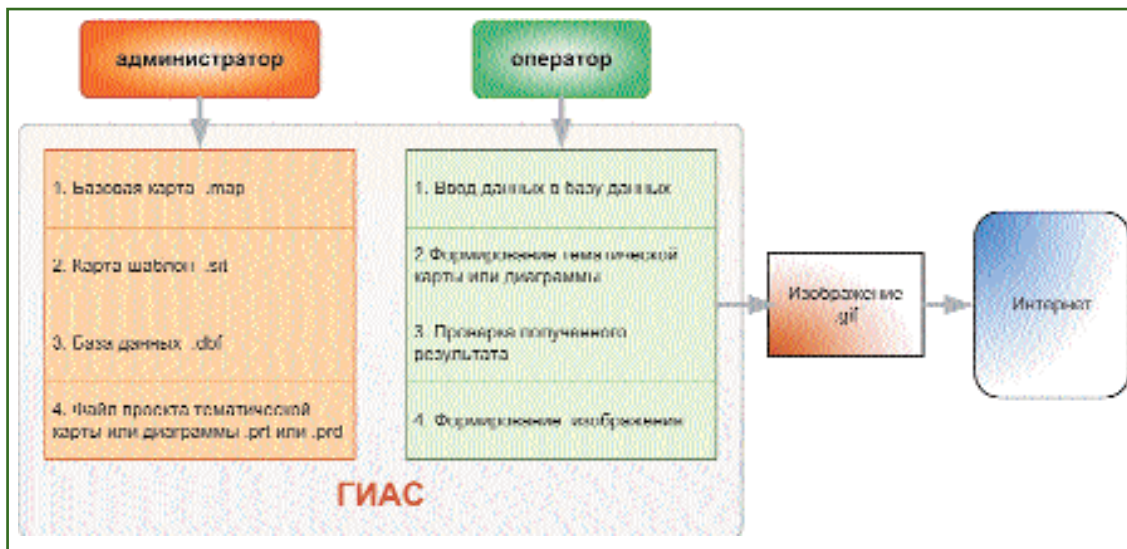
администратор

оператор

1. Базовая карта .map

2. Карта шаблон .sit

3. База данных .dbf

4. Файл проекта тематической карты или диаграммы .prt или .prd

1. Ввод данных в базу данных

2 Формирование тематической карты или диаграммы

3. Проверка полученного результата

4. Формирование изображения

Изображение gif

Интернет

ГИАС